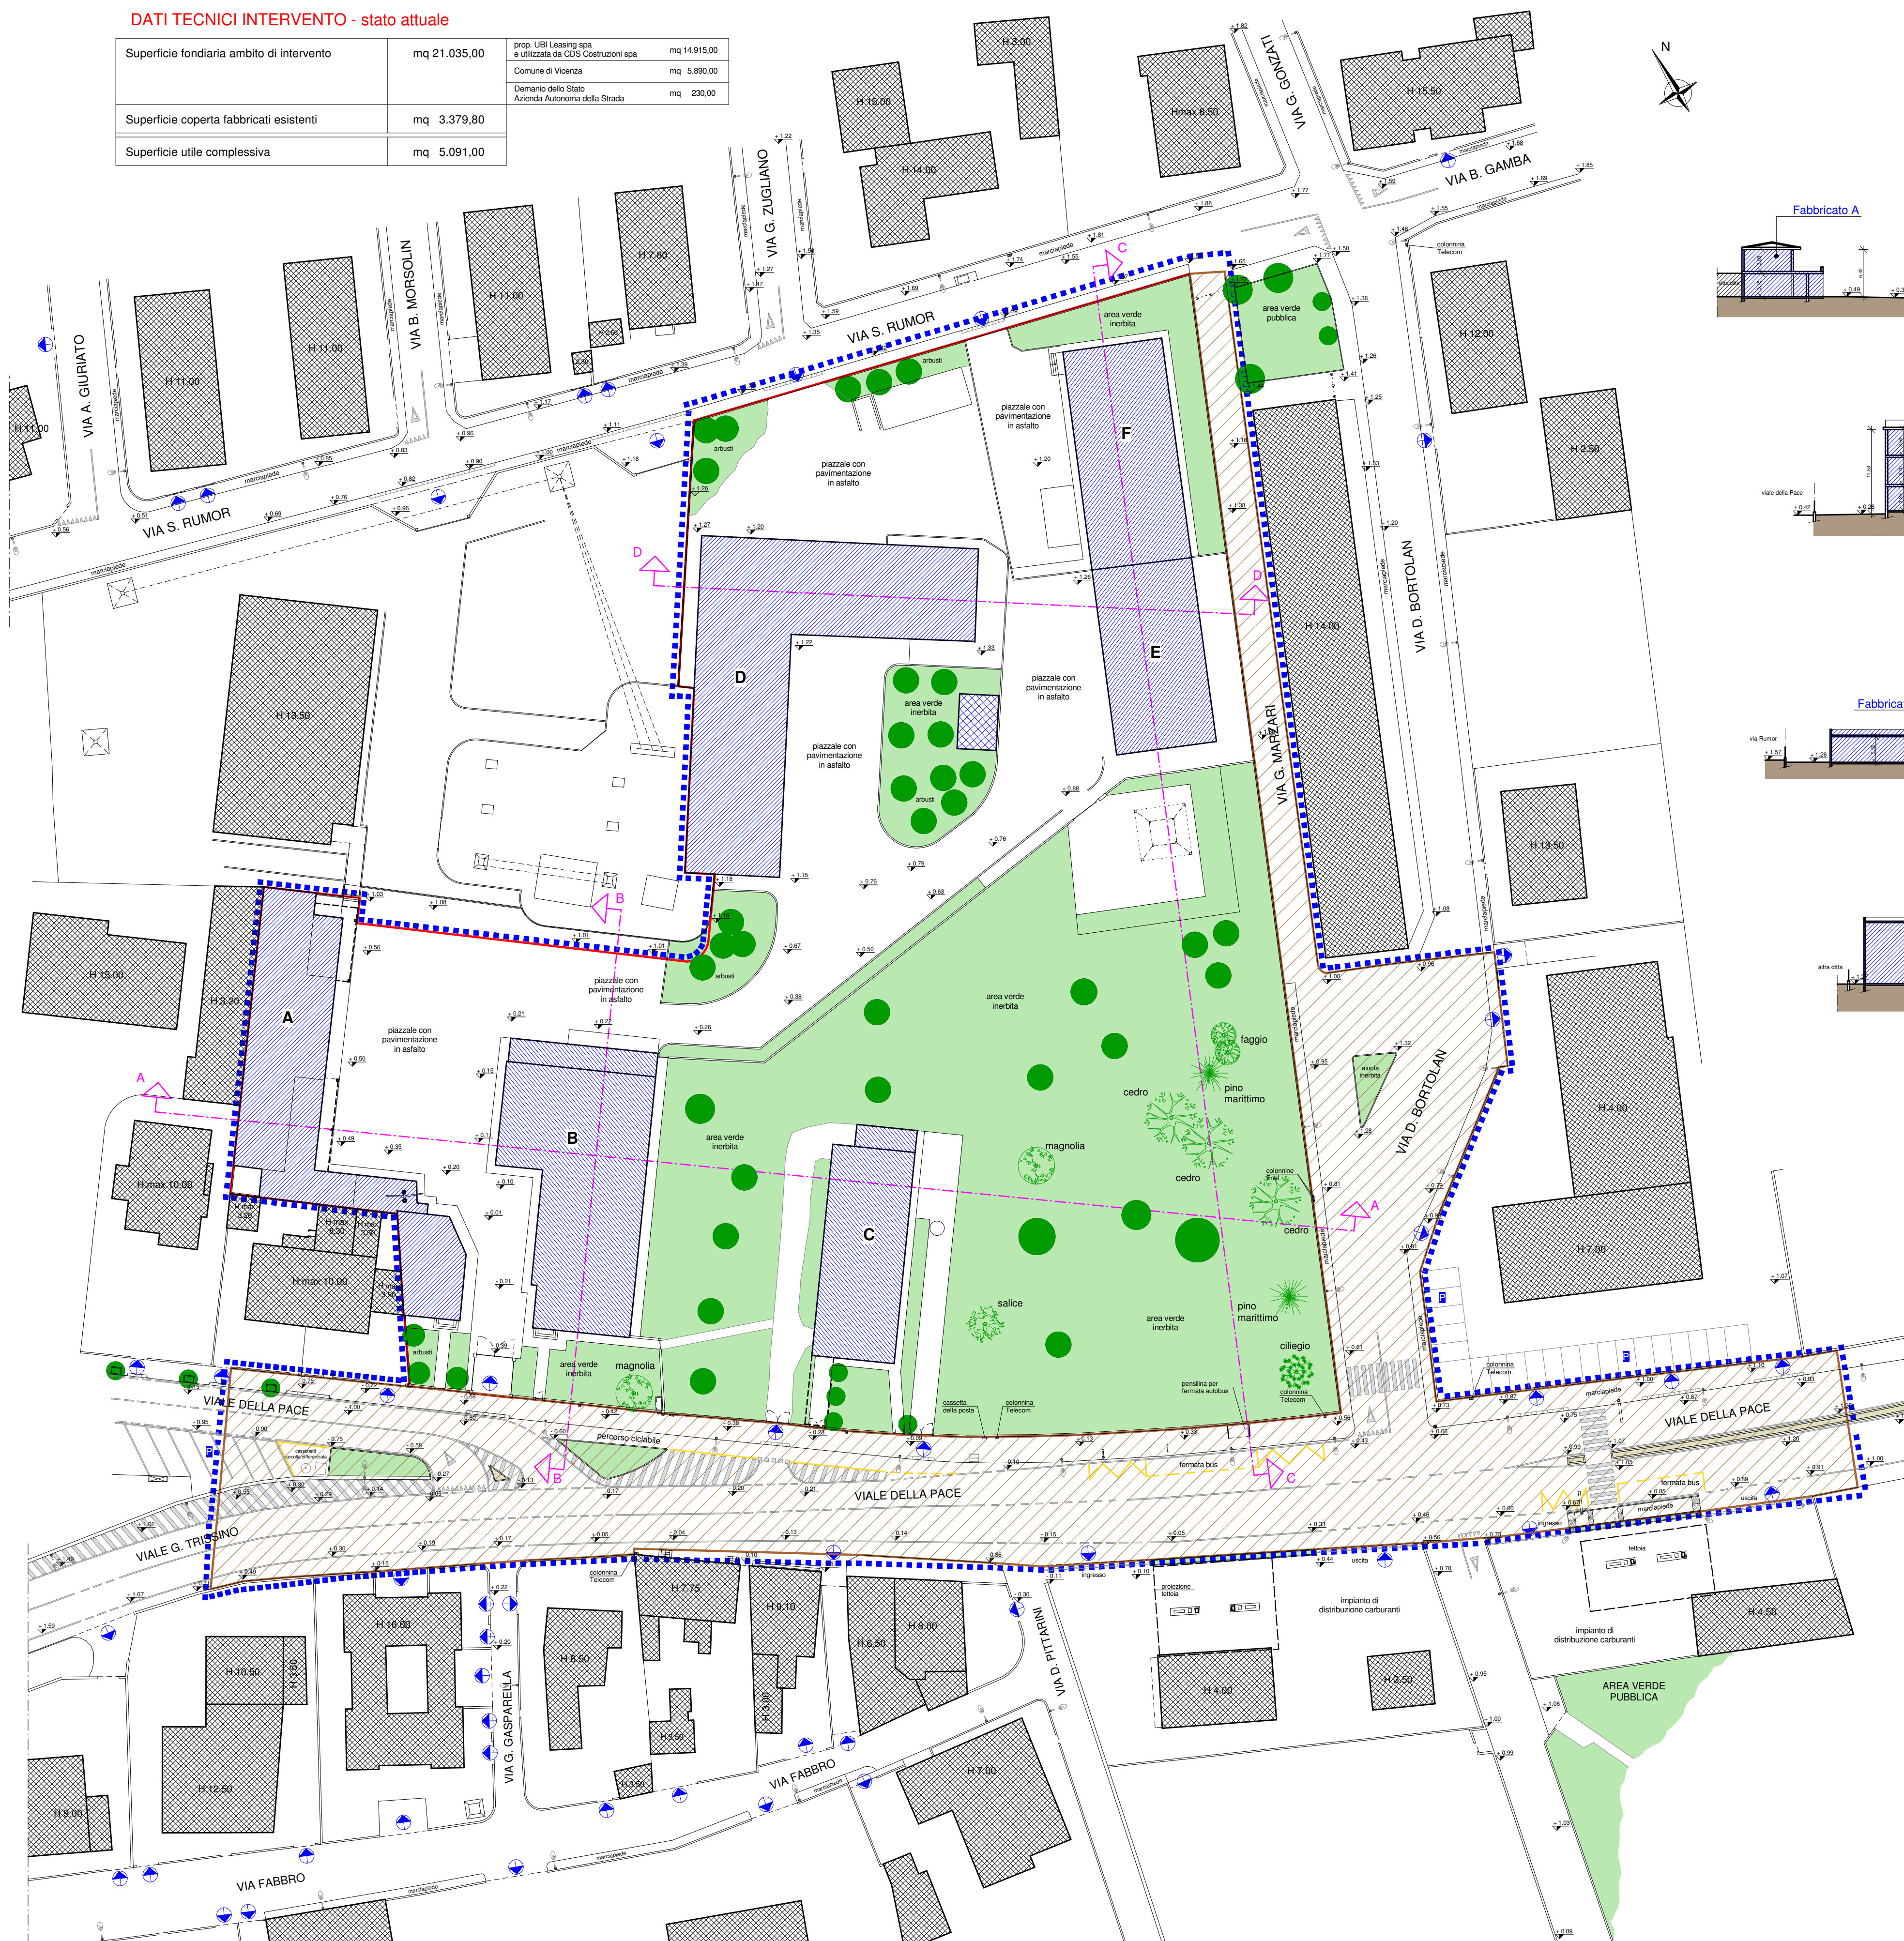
DATI TECNICI INTERVENTO - stato attuale

| Superficie fondiaria ambito di intervento | mq 21.035,00 |
|---|---|
| Superficie coperta fabbricati esistenti | mq 3.379,80 |
| Superficie utile complessiva | mq 5.091,00 |

| prop. UBI Leasing spa e utilizzata da CDS Costruzioni spa | mq 14.915,00 |
|---|---|
| Comune di Vicenza | mq 5.890,00 |
| Demanio dello Stato Azienda Autonoma della Strada | mq 230,00 |

N

Fabbricato A

VIA G. GONZATI
VIA B. GAMBA
VIA G. ZUGLIANO
VIA B. MORSOLIN
VIA A. GIURIATO
VIA S. RUMOR
VIA S. RUMOR
VIA D. BORTOLAN
VIA G. MARZARI
VIA D. BORTOLAN
VIALE DELLA PACE
VIALE DELLA PACE
VIALE DELLA PACE
VIALE G. TRISSINO
VIA G. GASPARELLA
VIA D. PITTARINI
VIA FABBRO
VIA FABBRO

H 3.00
H 15.00
H 14.00
Hmax 8.50
H 15.50
H 7.60
H 11.00
H 11.00
H 11.00
H 11.00
H 12.00
H 3.50
H 14.00
H 13.50
H 13.50
H 15.00
H 3.20
H 4.00
H 7.00
H max 10.00
H max 10.00
H 16.00
H 7.75
H 9.10
H 6.50
H 8.00
H 10.50
H 6.50
H 12.50
H 9.00
H 3.50
H 4.00
H 3.50
H 4.50
H 7.00

A
B
C
D
E
F

piazzale con pavimentazione in asfalto
area verde inerbita
area verde pubblica
arbusti
faggio
pino marittimo
cedro
magnolia
salice
ciliegio
aiuola inerbita
percorso ciclabile
fermata bus
colonnina Telecom
cassetta della posta
pensilina per fermata autobus
marciapiede
tettoia
impianto di distribuzione carburanti
ingresso
uscita
AREA VERDE PUBBLICA